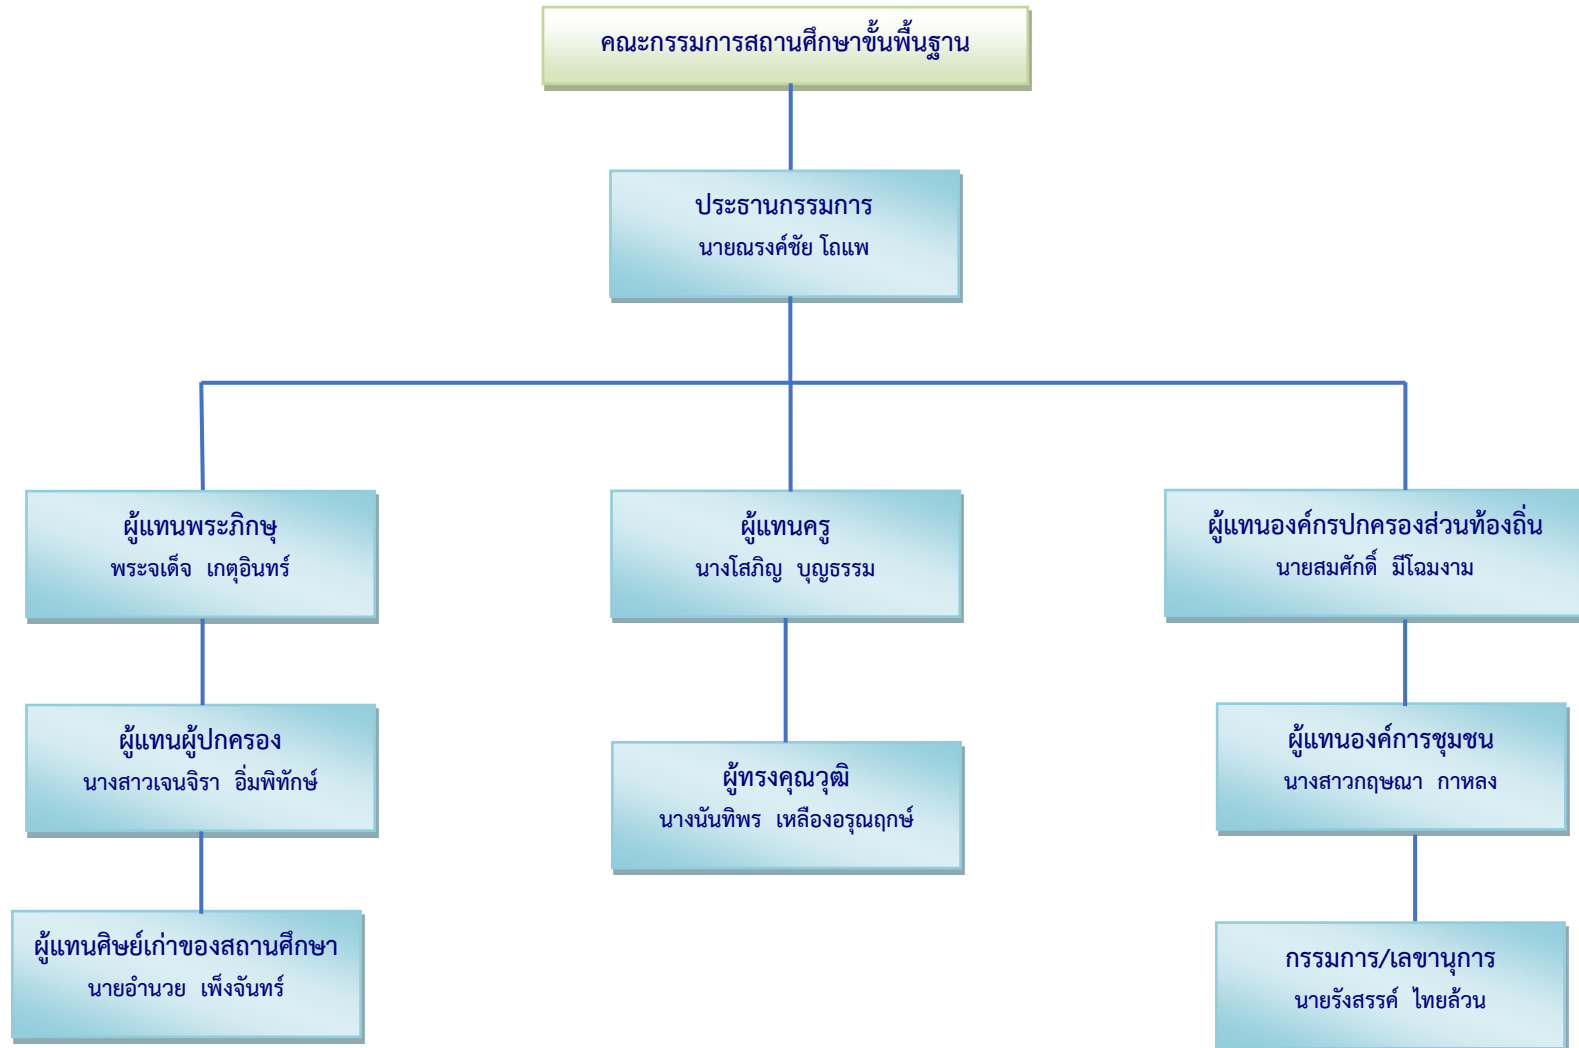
คณะกรรมการสถานศึกษาขั้นพื้นฐาน

ประธานกรรมการ
นายณรงค์ชัย โถแพ

ผู้แทนพระภิกษุ
พระจเด็จ เกตุอินทร์

ผู้แทนครู
นางโสภิญ บุญธรรม

ผู้แทนองค์กรปกครองส่วนท้องถิ่น
นายสมศักดิ์ มีโฉมงาม

ผู้แทนผู้ปกครอง
นางสาวเจนจิรา อิ่มพิทักษ์

ผู้ทรงคุณวุฒิ
นางนันทิพร เหลืองอรุณฤกษ์

ผู้แทนองค์การชุมชน
นางสาวกฤษณา กาหลง

ผู้แทนศิษย์เก่าของสถานศึกษา
นายอำนวย เพ็งจันทร์

กรรมการ/เลขานุการ
นายรังสรรค์ ไทยล้วน